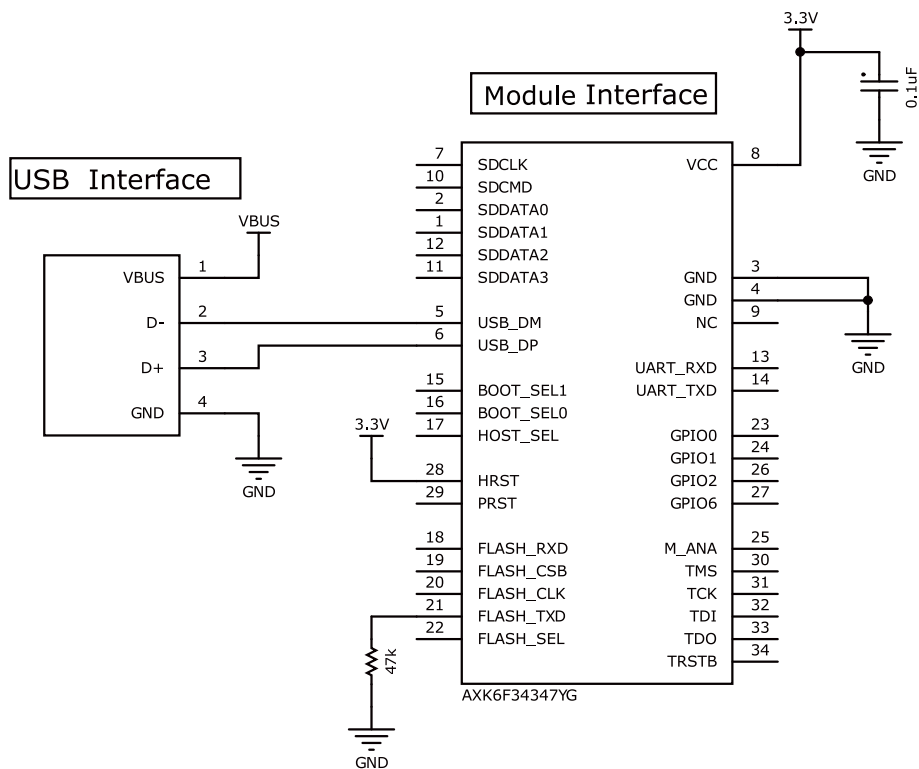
3.3V

0.1uF

GND

Module Interface

USB Interface

VBUS

VBUS 1
D- 2
D+ 3
GND 4

GND

7 SDCLK
10 SDCMD
2 SDDATA0
1 SDDATA1
12 SDDATA2
11 SDDATA3
5 USB_DM
6 USB_DP
15 BOOT_SEL1
16 BOOT_SEL0
17 HOST_SEL
28 HRST
29 PRST
18 FLASH_RXD
19 FLASH_CSB
20 FLASH_CLK
21 FLASH_TXD
22 FLASH_SEL

3.3V

47k

GND

VCC 8
GND 3
GND 4
NC 9
UART_RXD 13
UART_TXD 14
GPIO0 23
GPIO1 24
GPIO2 26
GPIO6 27
M_ANA 25
TMS 30
TCK 31
TDI 32
TDO 33
TRSTB 34

GND

AXK6F34347YG